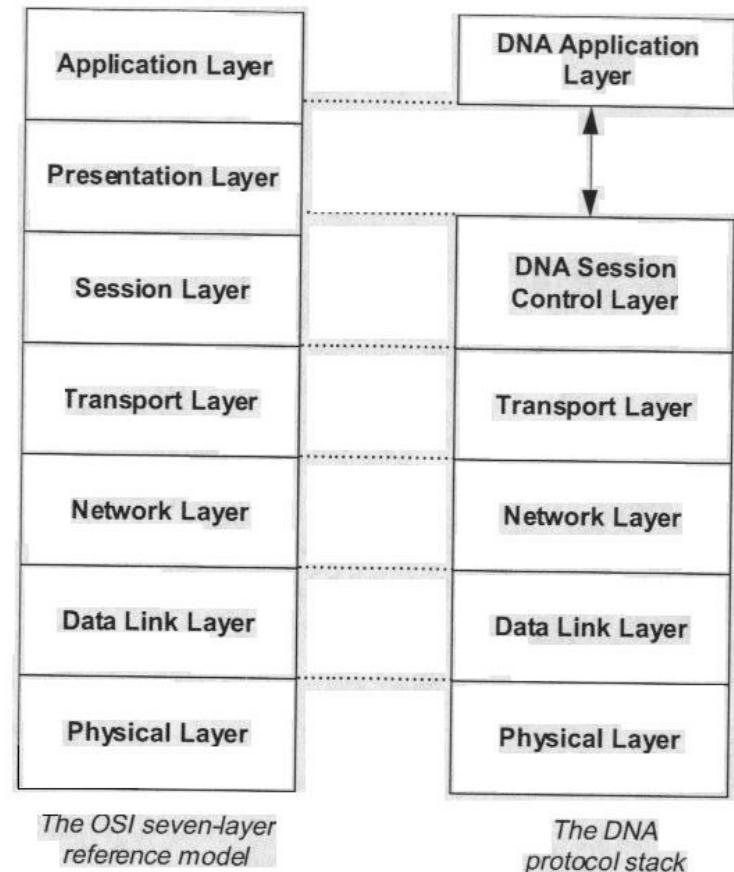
Application Layer

Presentation Layer

Session Layer

Transport Layer

Network Layer

Data Link Layer

Physical Layer

DNA Application Layer

DNA Session Control Layer

Transport Layer

Network Layer

Data Link Layer

Physical Layer

The OSI seven-layer reference model

The DNA protocol stack